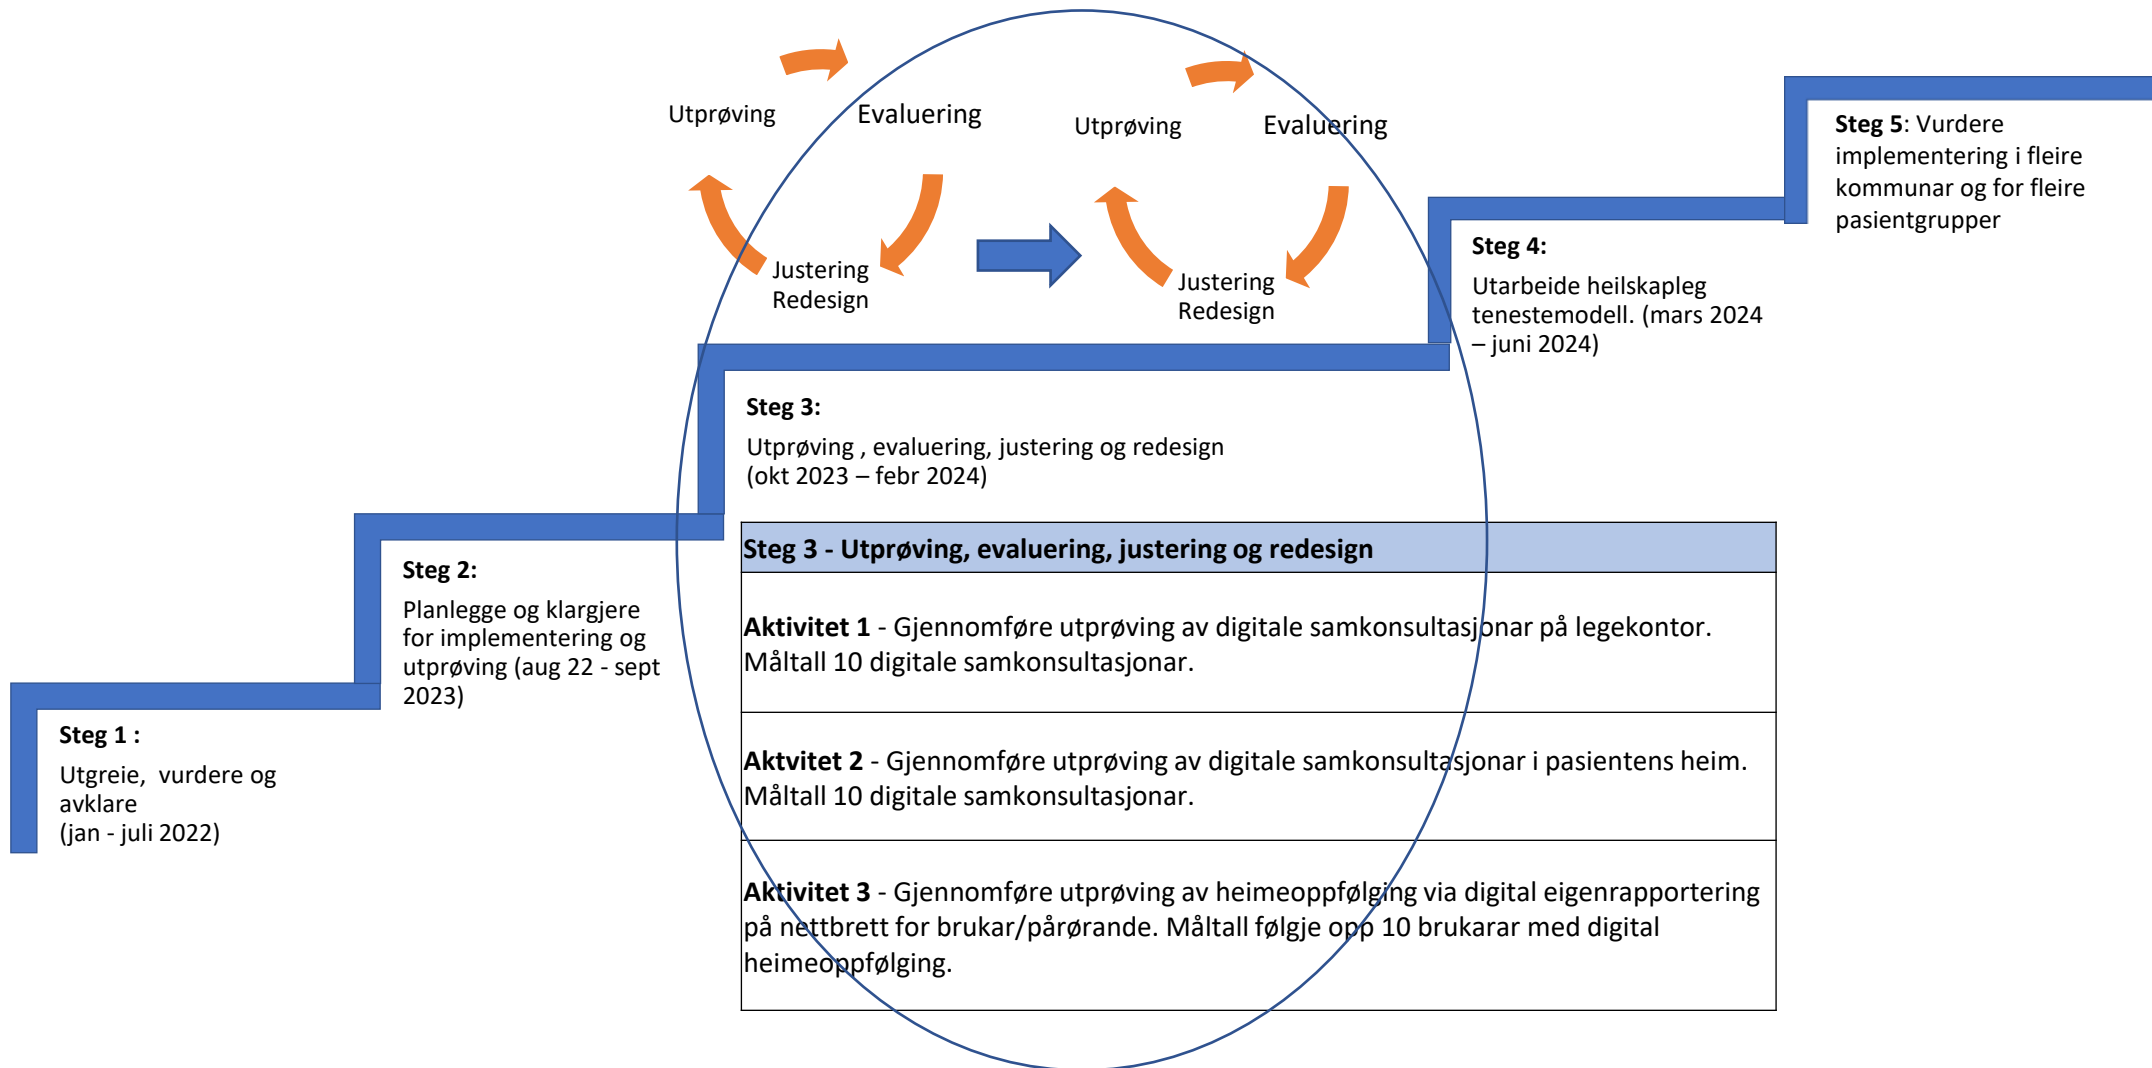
Utprøving

Evaluering

Justering
Redesign

Utprøving

Evaluering

Justering
Redesign

**Steg 5**: Vurdere implementering i fleire kommunar og for fleire pasientgrupper

**Steg 4:**

Utarbeide heilskapleg tenestemodell. (mars 2024 – juni 2024)

**Steg 3:**

Utprøving , evaluering, justering og redesign (okt 2023 – febr 2024)

**Steg 2:**

Planlegge og klargjere for implementering og utprøving (aug 22 - sept 2023)

**Steg 1 :**

Utgreie, vurdere og avklare
(jan - juli 2022)

| **Steg 3 - Utprøving, evaluering, justering og redesign** |
|---|
| **Aktivitet 1** - Gjennomføre utprøving av digitale samkonsultasjonar på legekontor. Måltall 10 digitale samkonsultasjonar. |
| **Aktvitet 2** - Gjennomføre utprøving av digitale samkonsultasjonar i pasientens heim. Måltall 10 digitale samkonsultasjonar. |
| **Aktivitet 3** - Gjennomføre utprøving av heimeoppfølging via digital eigenrapportering på nettbrett for brukar/pårørande. Måltall følgje opp 10 brukarar med digital heimeoppfølging. |